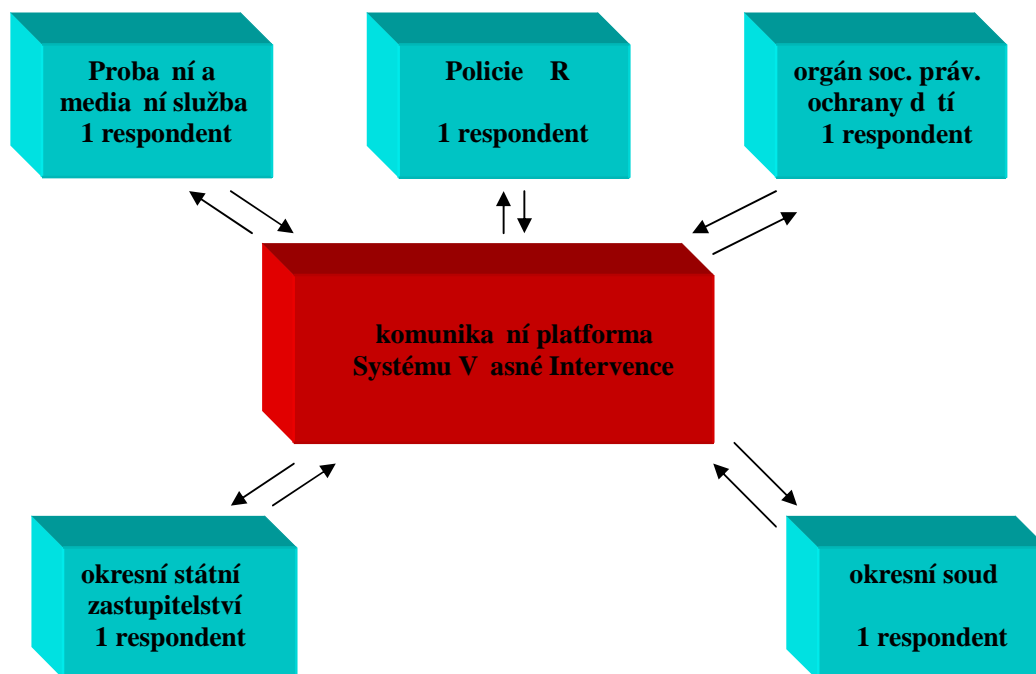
Proba ní a media ní služba 1 respondent

Policie R

1 respondent

orgán soc. práv. ochrany d tí 1 respondent

komunika ní platforma Systému V asné Intervence

okresní státní zastupitelství 1 respondent

okresní soud

1 respondent